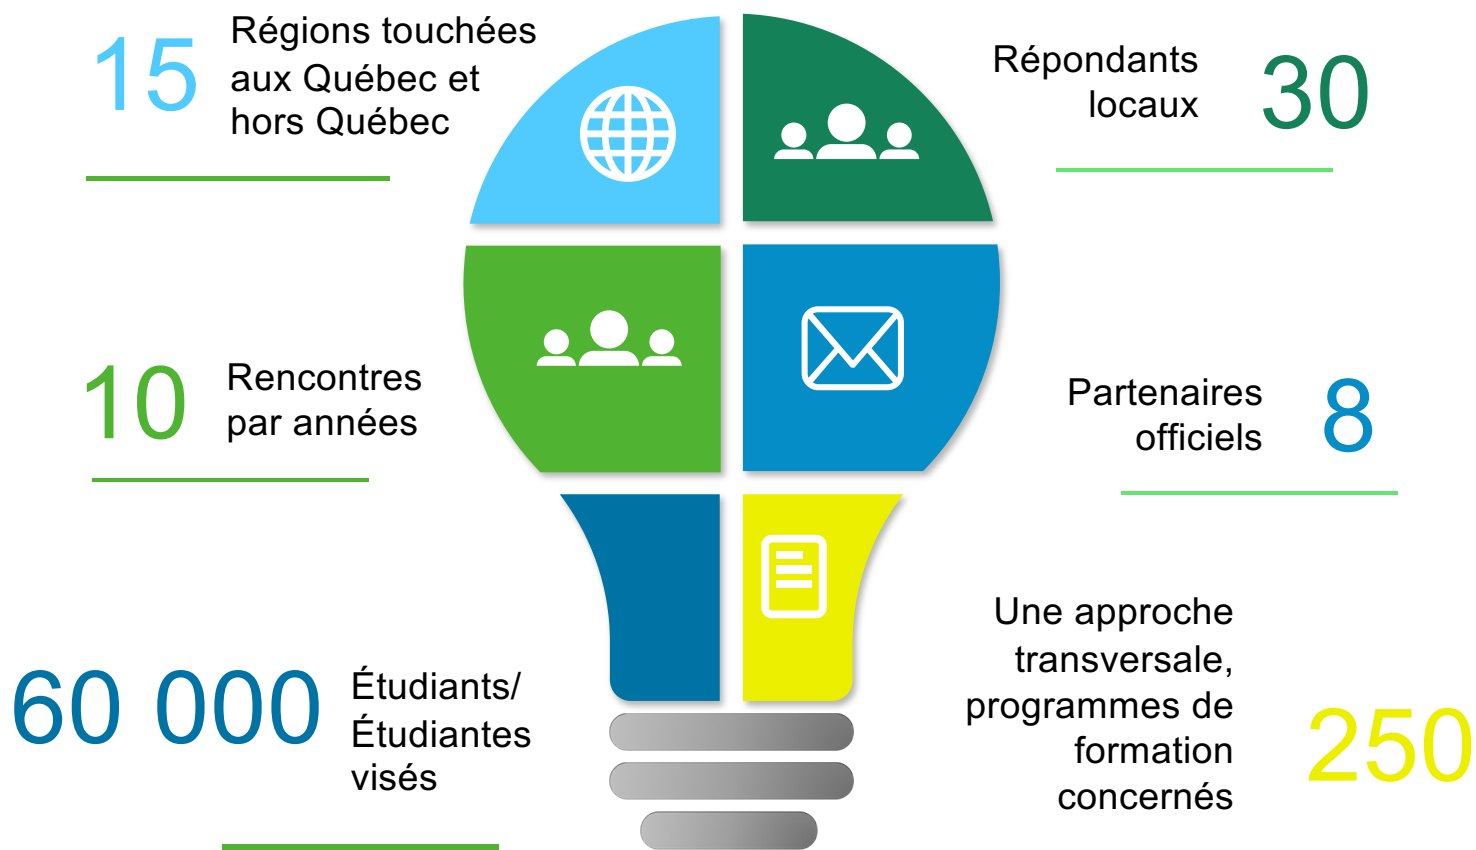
15 Régions touchées aux Québec et hors Québec

Répondants locaux 30

10 Rencontres par années

Partenaires officiels 8

60 000 Étudiants/ Étudiantes visés

Une approche transversale, programmes de formation concernés 250